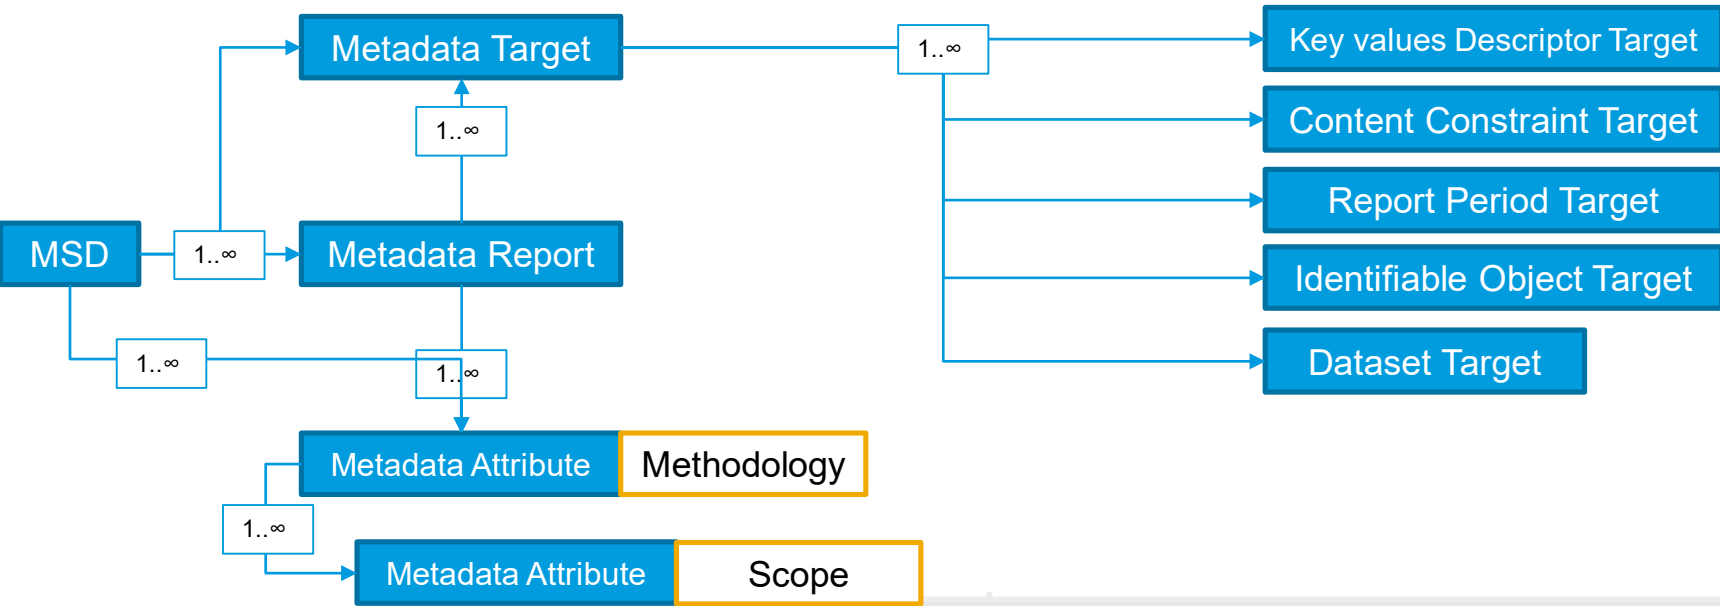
Metadata Target

1..∞

Key values Descriptor Target

Content Constraint Target

Report Period Target

Identifiable Object Target

Dataset Target

1..∞

MSD

1..∞

Metadata Report

1..∞

1..∞

Metadata Attribute

Methodology

1..∞

Metadata Attribute

Scope